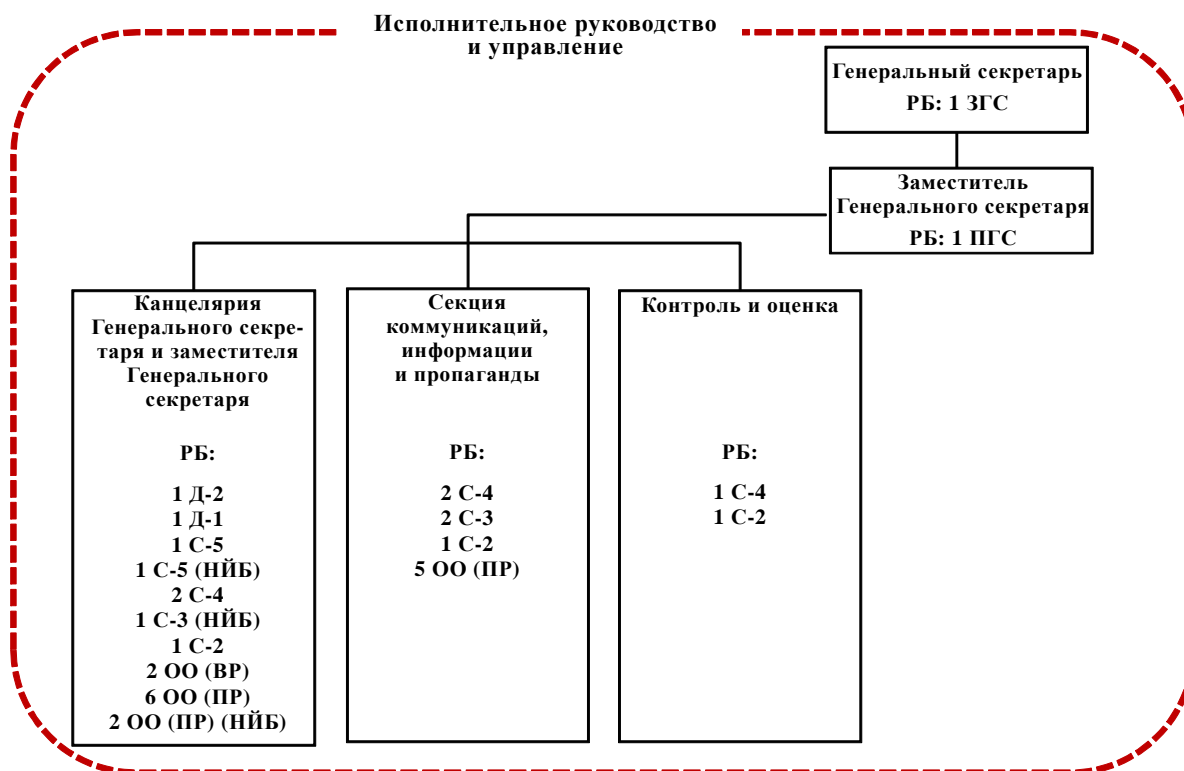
Исполнительное руководство и управление

Генеральный секретарь
РБ: 1 ЗГС

Заместитель Генерального секретаря
РБ: 1 ПГС

Канцелярия Генерального секретаря и заместителя Генерального секретаря

РБ:

1 Д-2
1 Д-1
1 С-5
1 С-5 (НЙБ)
2 С-4
1 С-3 (НЙБ)
1 С-2
2 ОО (ВР)
6 ОО (ПР)
2 ОО (ПР) (НЙБ)

Секция коммуникаций, информации и пропаганды

РБ:

2 С-4
2 С-3
1 С-2
5 ОО (ПР)

Контроль и оценка

РБ:

1 С-4
1 С-2